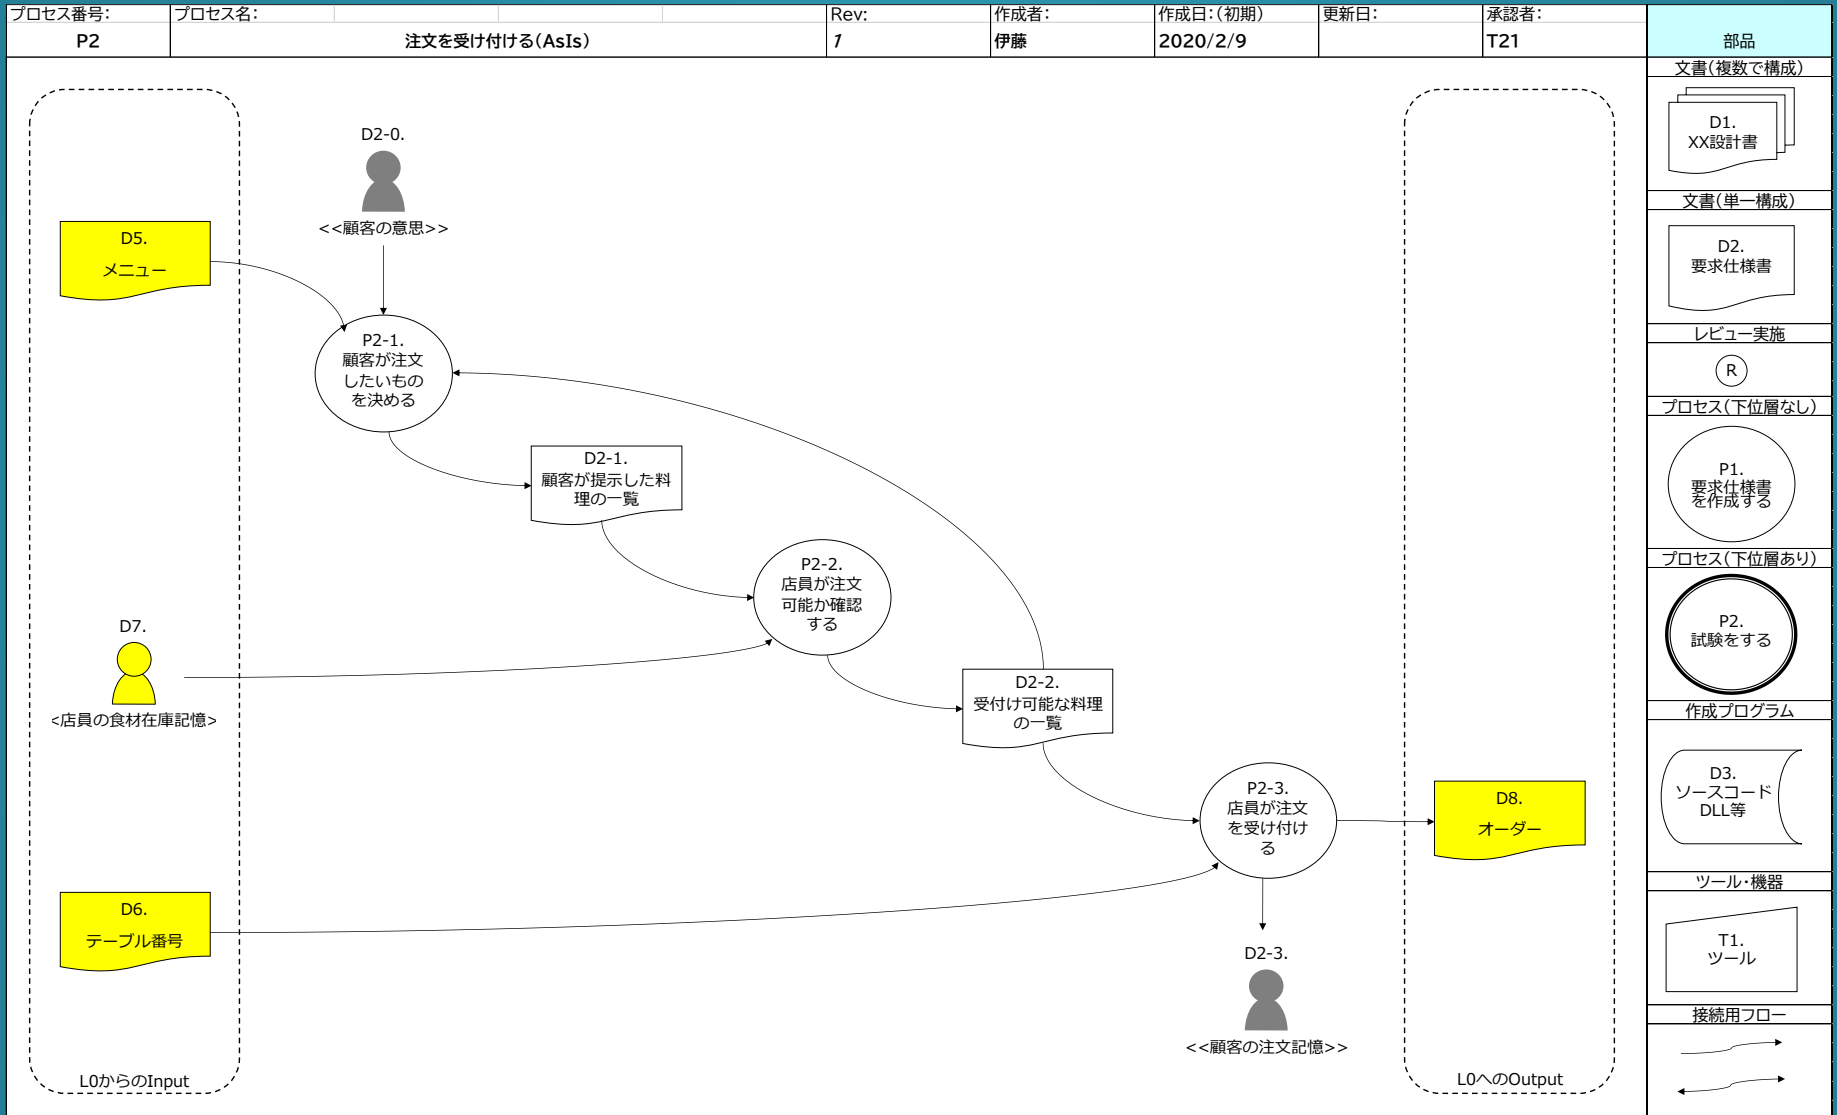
| プロセス番号: | プロセス名: | Rev: | 作成者: | 作成日:(初期) | 更新日: | 承認者: |
|---|---|---|---|---|---|---|
| P2 | 注文を受け付ける(AsIs) | 1 | 伊藤 | 2020/2/9 | | T21 |

部品

D2-0.
<<顧客の意思>>

D5.
メニュー

P2-1.
顧客が注文したいものを決める

D2-1.
顧客が提示した料理の一覧

P2-2.
店員が注文可能か確認する

D7.
<店員の食材在庫記憶>

D2-2.
受付け可能な料理の一覧

P2-3.
店員が注文を受け付ける

D8.
オーダー

D6.
テーブル番号

D2-3.
<<顧客の注文記憶>>

L0からのInput

L0へのOutput

文書(複数で構成)
D1.
XX設計書

文書(単一構成)
D2.
要求仕様書

レビュー実施
R

プロセス(下位層なし)
P1.
要求仕様書を作成する

プロセス(下位層あり)
P2.
試験をする

作成プログラム
D3.
ソースコード
DLL等

ツール・機器
T1.
ツール

接続用フロー